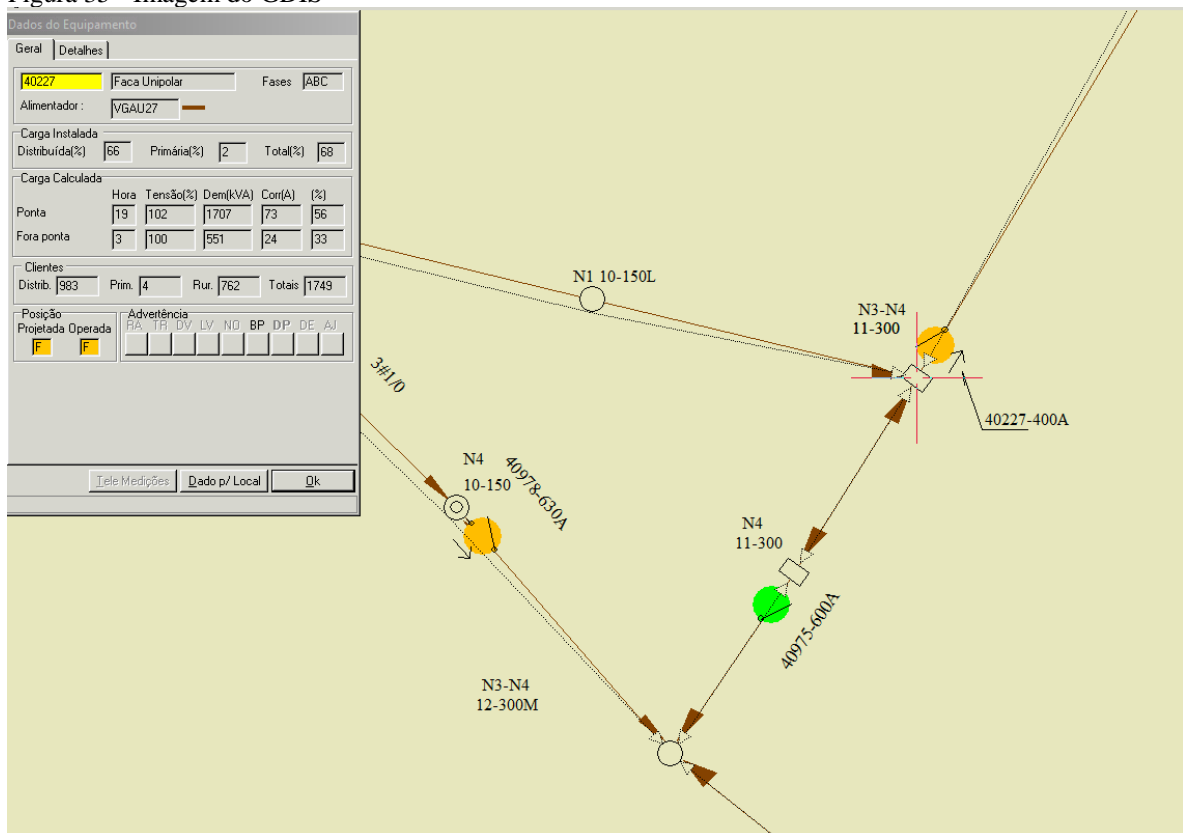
Figura 35 - Imagem do GDIS

Dados do Equipamento

Geral | Detalhes

40227 | Faca Unipolar | Fases | ABC

Alimentador : VGAU27

Carga Instalada

Distribuída(%) 66 | Primária(%) 2 | Total(%) 68

Carga Calculada

| | Hora | Tensão(%) | Dem(kVA) | Corr(A) | (%) |
|---|---|---|---|---|---|
| Ponta | 19 | 102 | 1707 | 73 | 56 |
| Fora ponta | 3 | 100 | 551 | 24 | 33 |

Clientes

Distrib. 983 | Prim. 4 | Rur. 762 | Totais 1749

Posição

Projetada Operada

F F

Advertência

RA TR DV LV NO BP DP DE AJ

Tele Medições | Dado p/ Local | Ok

N1 10-150L

N3-N4
11-300

3#1/0

40227-400A

N4
10-150

40978-630A

N4
11-300

40975-600A

N3-N4
12-300M